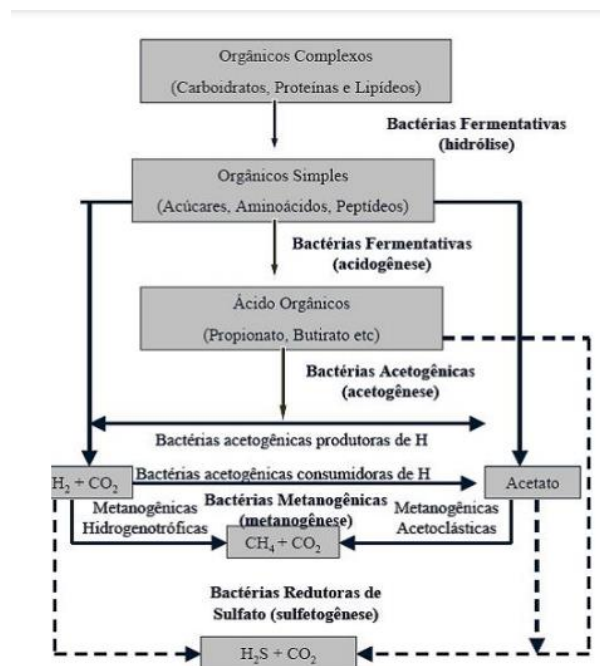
Orgânicos Complexos

(Carboidratos, Proteínas e Lipídeos)

Bactérias Fermentativas (hidrólise)

Orgânicos Simples

(Acúcares, Aminoácidos, Peptídeos)

Bactérias Fermentativas (acidogênese)

Ácido Orgânicos

(Propionato, Butirato etc)

Bactérias Acetogênicas (acetogênese)

Bactérias acetogênicas produtoras de H

$H_2 + CO_2$

Bactérias acetogênicas consumidoras de H

Acetato

Metanogênicas Hidrogenotróficas

Bactérias Metanogênicas (metanogênese)

Metanogênicas Acetoclásticas

$CH_4 + CO_2$

Bactérias Redutoras de Sulfato (sulfetogênese)

$H_2S + CO_2$